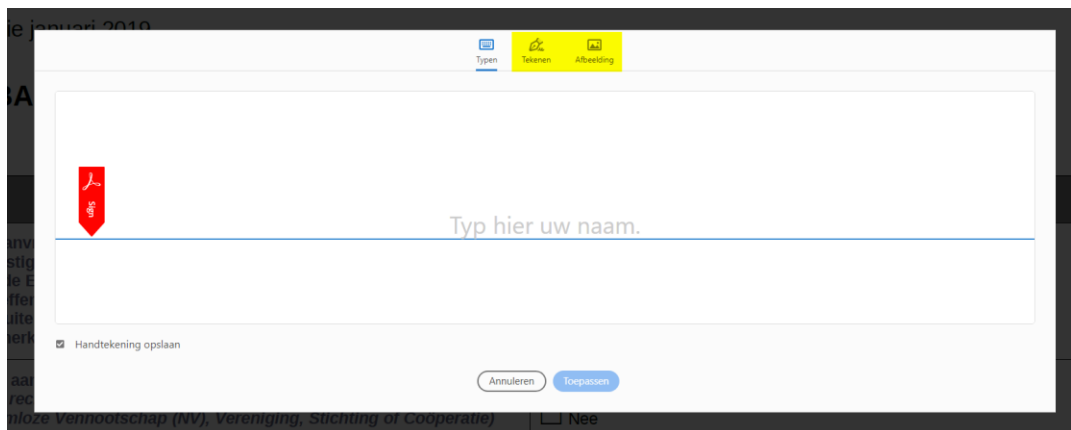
ie januari 2019

BA

anv
stig
de E
ffen
uite
herk

aar
rec
mloze Vennootschap (NV), Vereniging, Stichting of Coöperatie)

Nee

Typen Tekenen Afbeelding

Sign

Typ hier uw naam.

Handtekening opslaan

Annuleren Toepassen